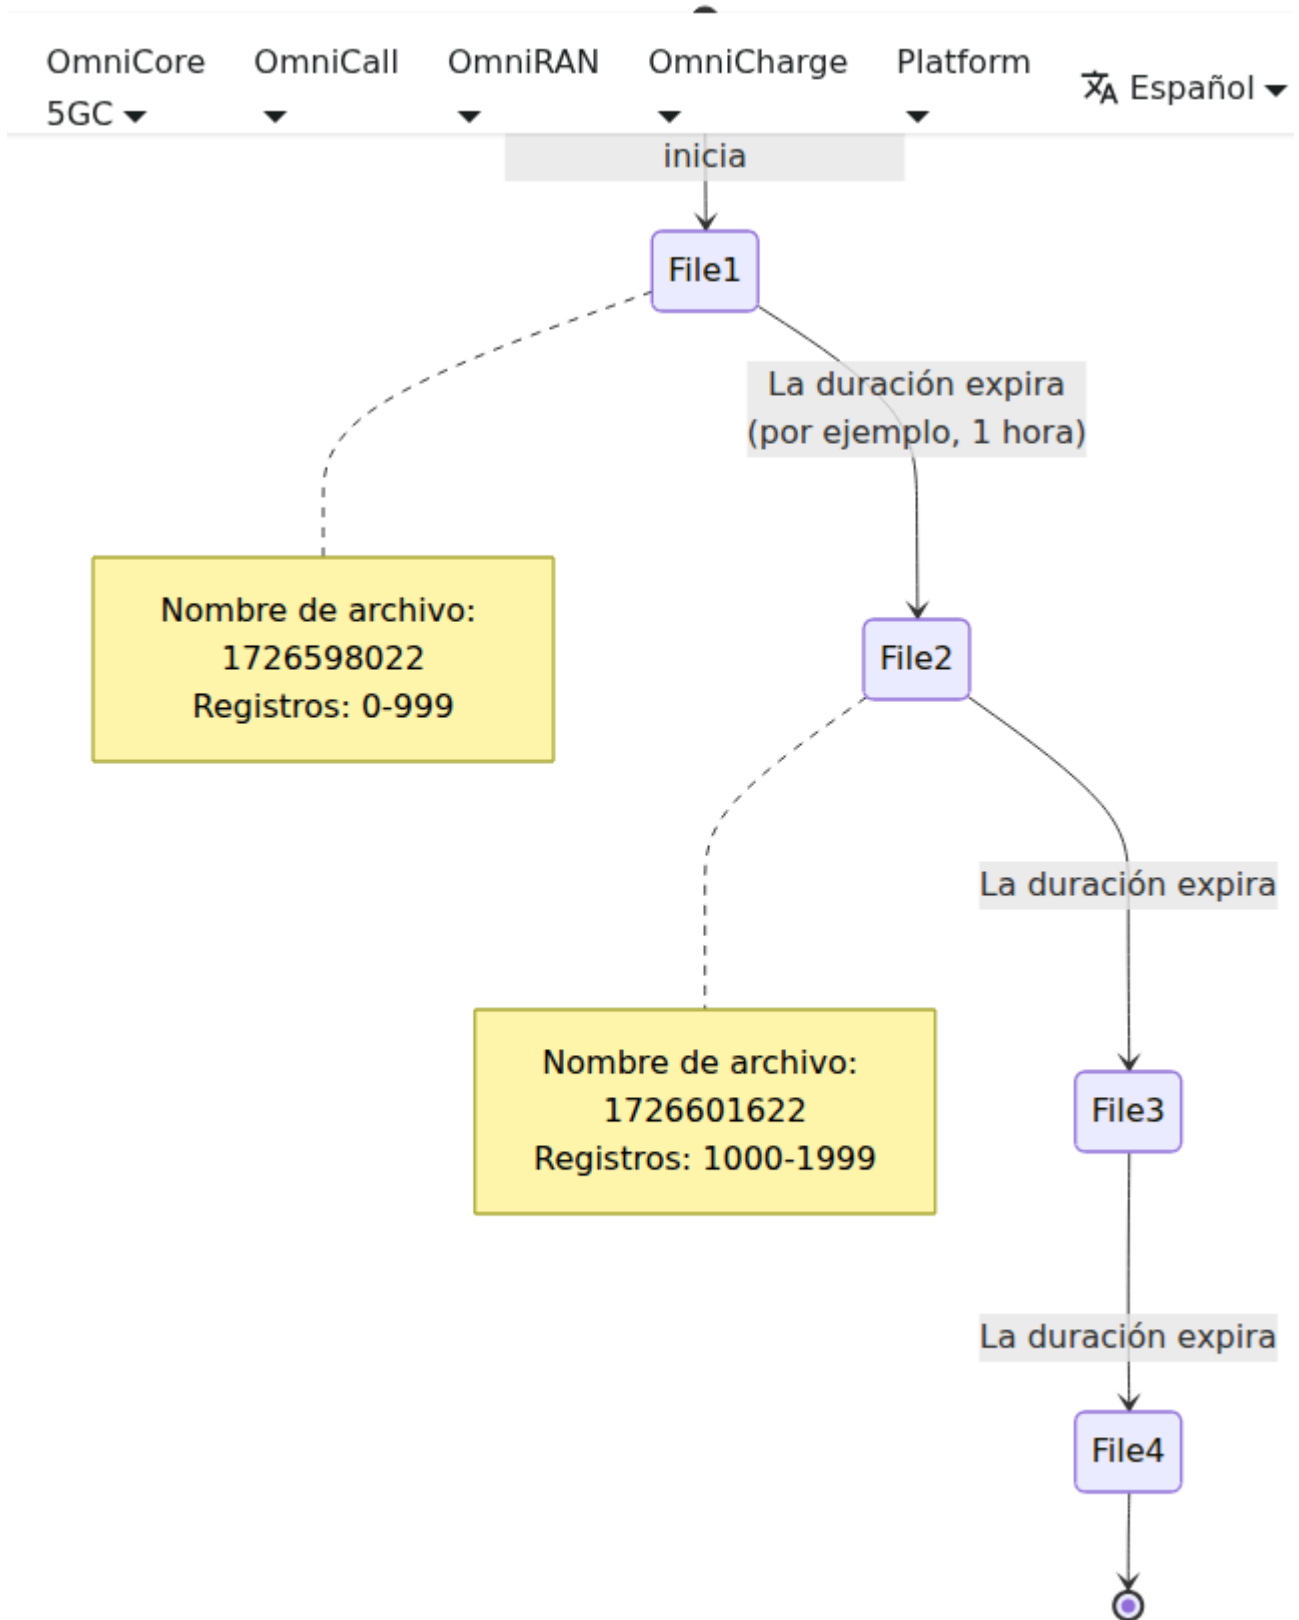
OmniCore 5GC OmniCall OmniRAN OmniCharge Platform Español

inicia

File1

La duración expira (por ejemplo, 1 hora)

Nombre de archivo: 1726598022 Registros: 0-999

File2

La duración expira

Nombre de archivo: 1726601622 Registros: 1000-1999

File3

La duración expira

File4